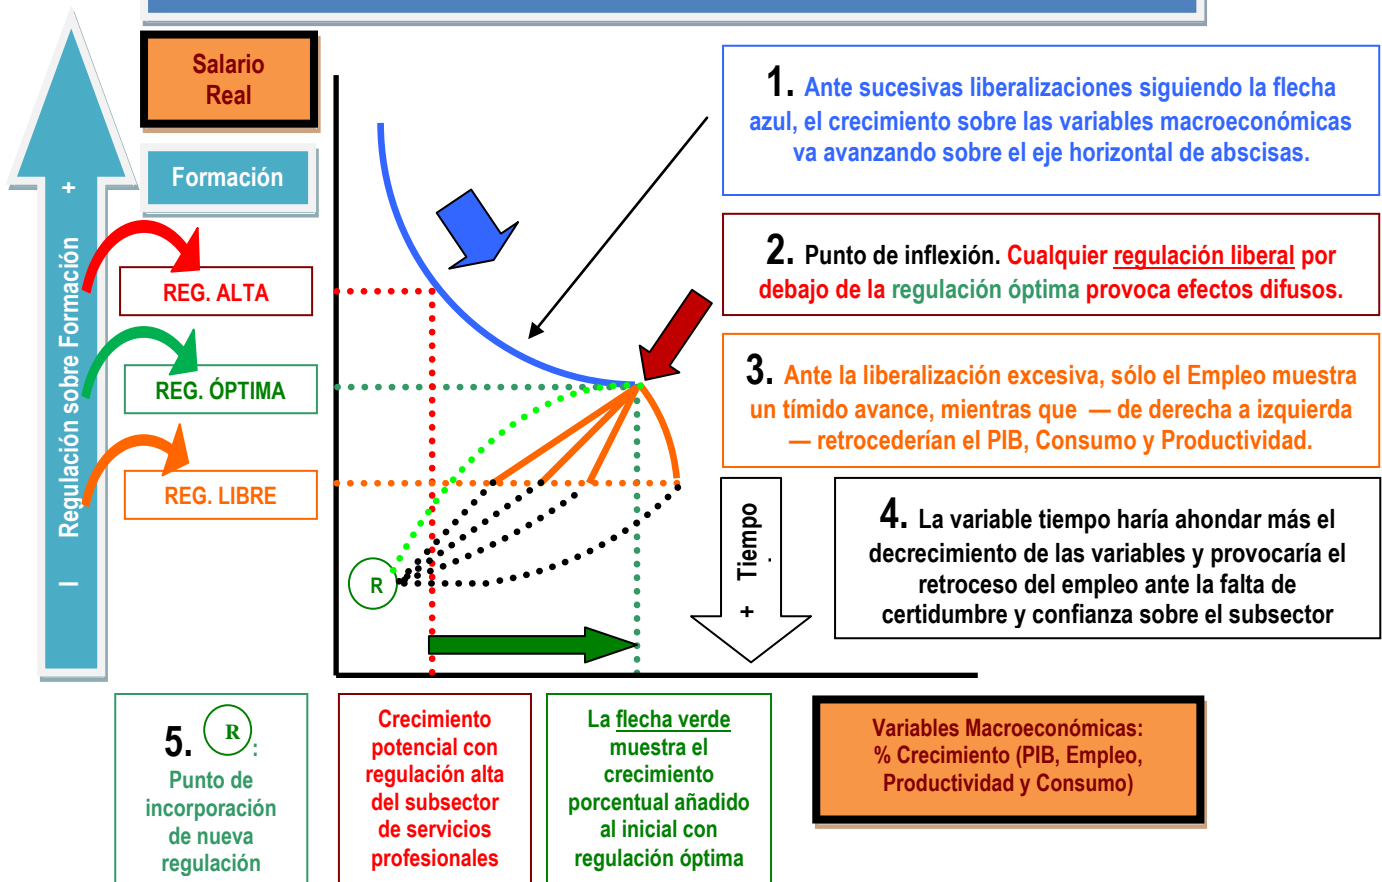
Salario Real

Formación

+

Regulación sobre Formación

–

REG. ALTA

REG. ÓPTIMA

REG. LIBRE

R

1. Ante sucesivas liberalizaciones siguiendo la flecha azul, el crecimiento sobre las variables macroeconómicas va avanzando sobre el eje horizontal de abscisas.

2. Punto de inflexión. Cualquier regulación liberal por debajo de la regulación óptima provoca efectos difusos.

3. Ante la liberalización excesiva, sólo el Empleo muestra un tímido avance, mientras que — de derecha a izquierda — retrocederían el PIB, Consumo y Productividad.

Tiempo

.

+

4. La variable tiempo haría ahondar más el decrecimiento de las variables y provocaría el retroceso del empleo ante la falta de certidumbre y confianza sobre el subsector

5. R: Punto de incorporación de nueva regulación

Crecimiento potencial con regulación alta del subsector de servicios profesionales

La flecha verde muestra el crecimiento porcentual añadido al inicial con regulación óptima

Variables Macroeconómicas: % Crecimiento (PIB, Empleo, Productividad y Consumo)